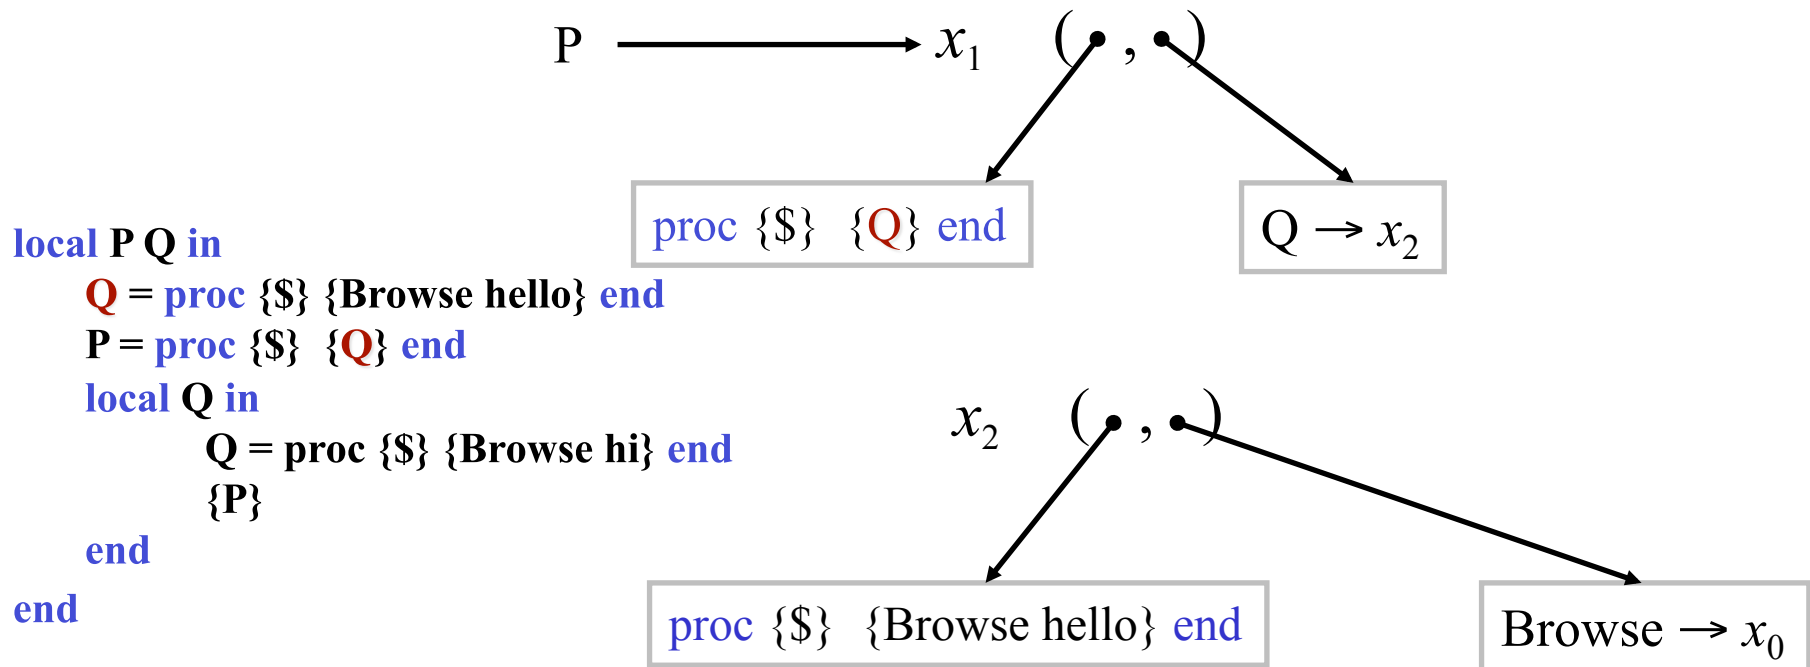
P $x_1$ ( , )

proc {\$} {Q} end

Q → $x_2$

local P Q in
Q = proc {\$} {Browse hello} end
P = proc {\$} {Q} end
local Q in
Q = proc {\$} {Browse hi} end
{P}
end
end

$x_2$ ( , )

proc {\$} {Browse hello} end

Browse → $x_0$